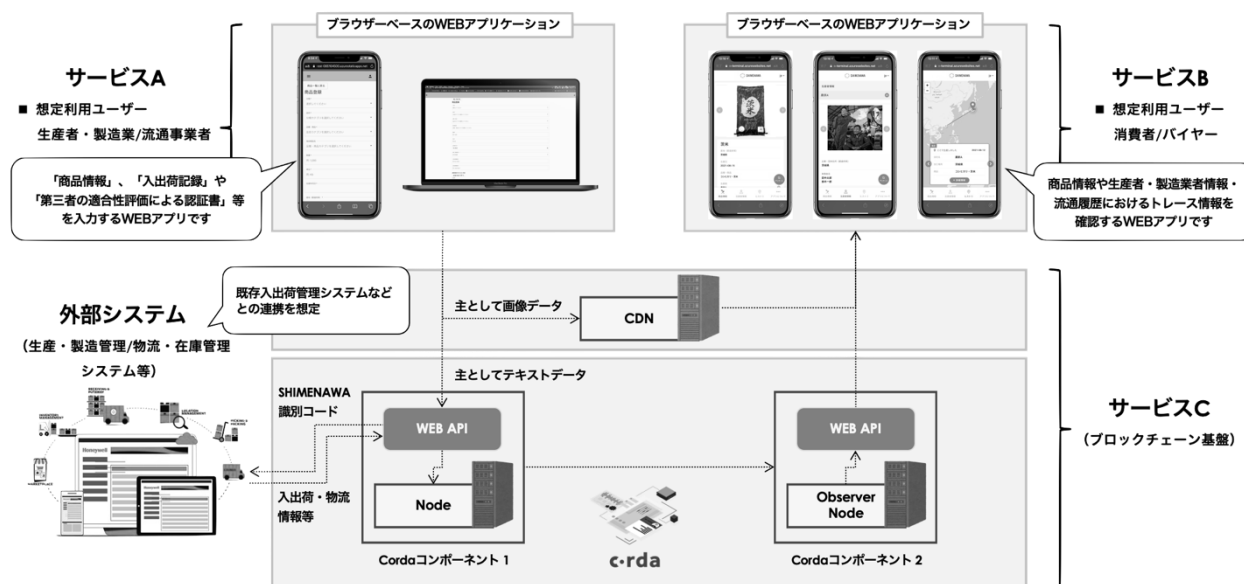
ブラウザーベースのWEBアプリケーション

ブラウザーベースのWEBアプリケーション

サービスA
■ 想定利用ユーザー
生産者・製造業/流通事業者

「商品情報」、「入出荷記録」や「第三者の適合性評価による認証書」等を入力するWEBアプリです

サービスB
■ 想定利用ユーザー
消費者/バイヤー

商品情報や生産者・製造業者情報・流通履歴におけるトレース情報を確認するWEBアプリです

既存入出荷管理システムなどとの連携を想定

外部システム
（生産・製造管理/物流・在庫管理システム等）

主として画像データ

CDN

主としてテキストデータ

SHIMENAWA
識別コード

WEB API

Node

入出荷・物流情報等

WEB API

Observer Node

サービスC
（ブロックチェーン基盤）

Cordaコンポーネント 1

corda

Cordaコンポーネント 2

Honeywell